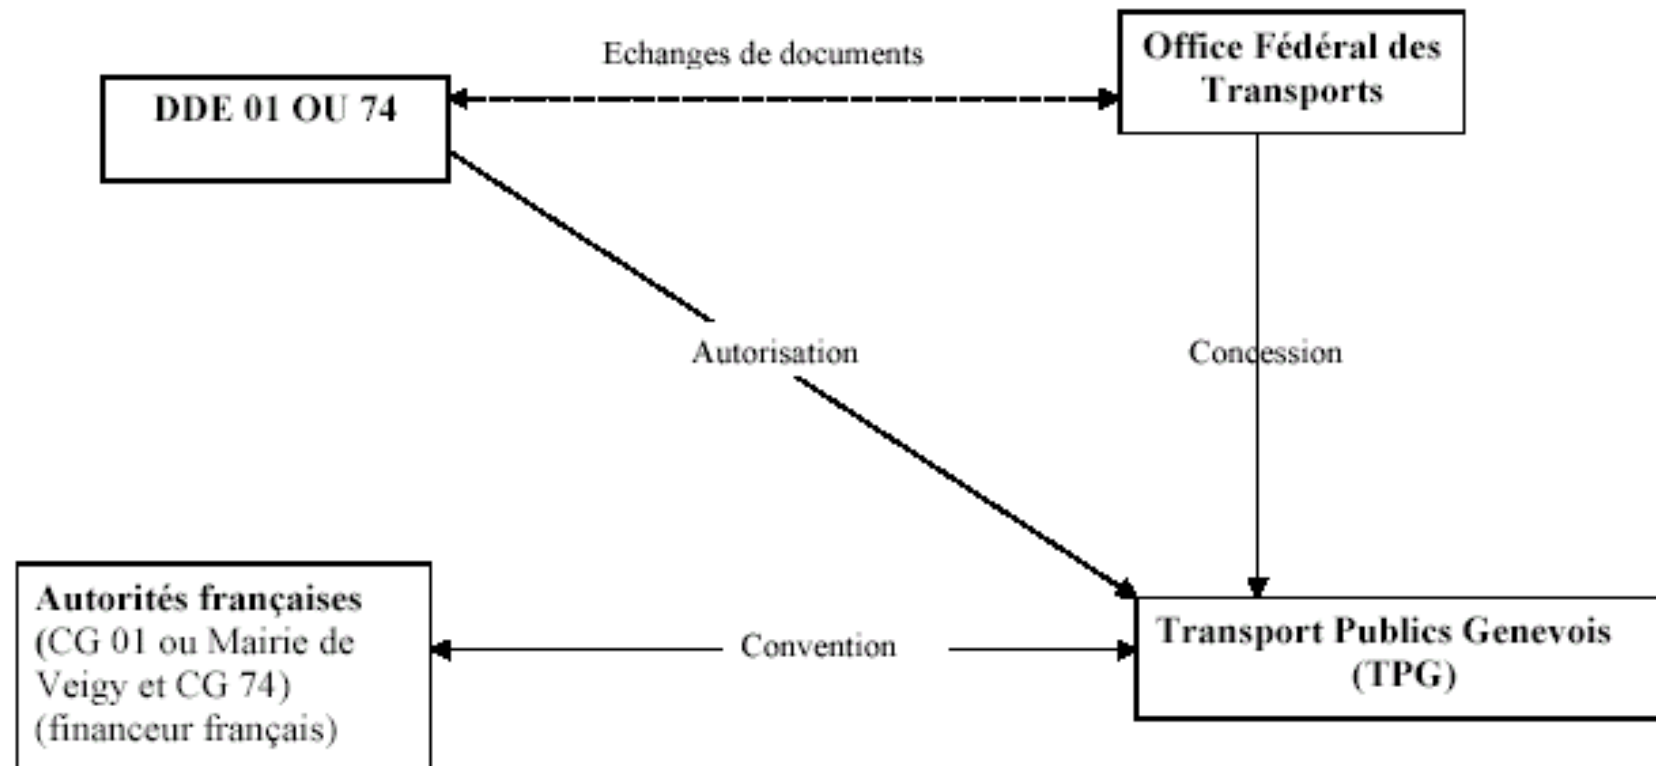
Echanges de documents

DDE 01 OU 74

Office Fédéral des Transports

Autorisation

Concession

Autorités françaises (CG 01 ou Mairie de Veigy et CG 74) (financeur français)

Convention

Transport Publics Genevois (TPG)